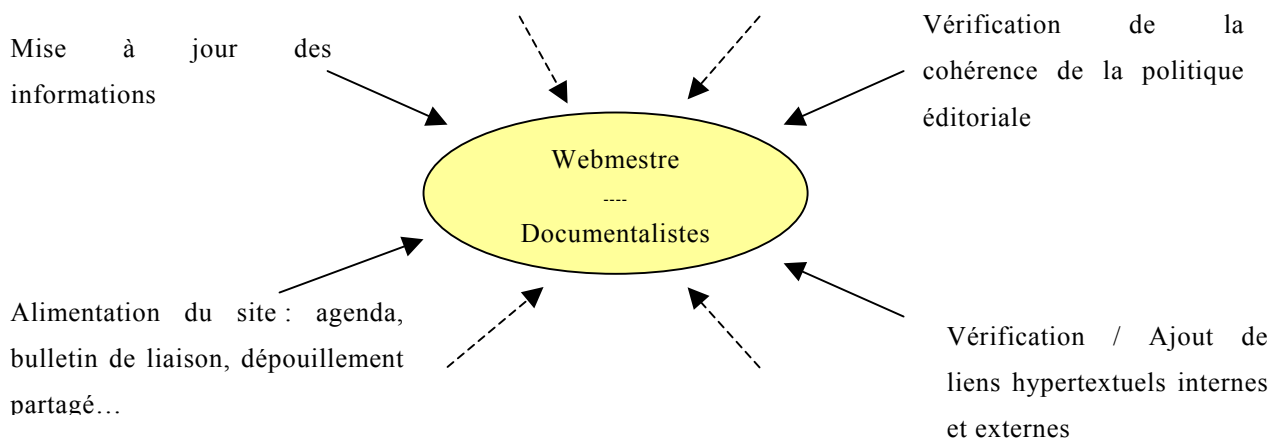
Mise à jour des informations

Vérification de la cohérence de la politique éditoriale

Webmestre
----
Documentalistes

Alimentation du site : agenda, bulletin de liaison, dépouillement partagé…

Vérification / Ajout de liens hypertextuels internes et externes